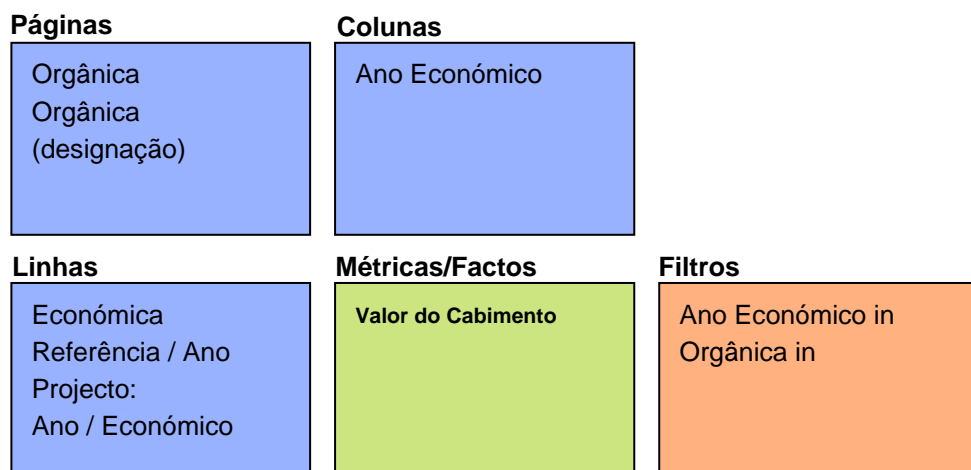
Páginas

Orgânica
Orgânica (designação)

Colunas

Ano Económico

Linhas

Económica
Referência / Ano
Projecto:
Ano / Económico

Métricas/Factos

Valor do Cabimento

Filtros

Ano Económico in
Orgânica in